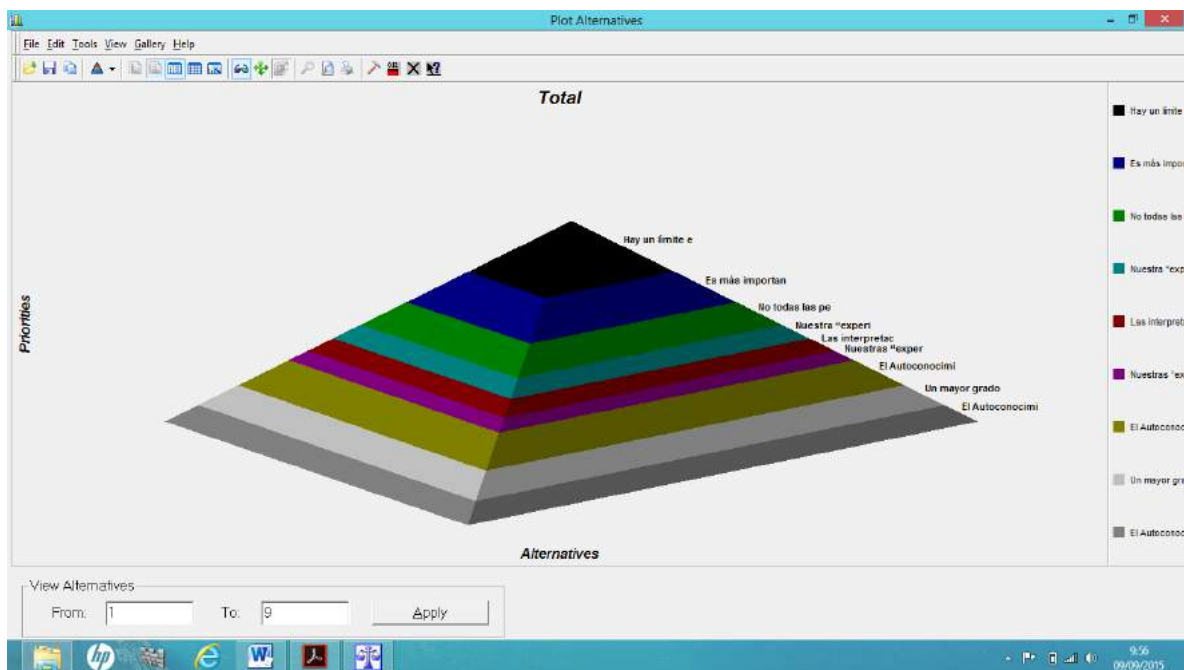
Plot Alternatives

File Edit Tools View Gallery Help

Total

Priorities

Hay un límite e
Es más importan
No todas las pe
Nuestra "experi
Las interpretac
Nuestras "exper
El Autoconocimi
Un mayor grado
El Autoconocimi

Alternatives

Hay un límite
Es más impor
No todas las
Nuestra "exp
Las interpret
Nuestras "ex
El Autoconoc
Un mayor gr
El Autoconoc

View Alternatives
From: 1
To: 9
Apply

9:56
09/09/2015